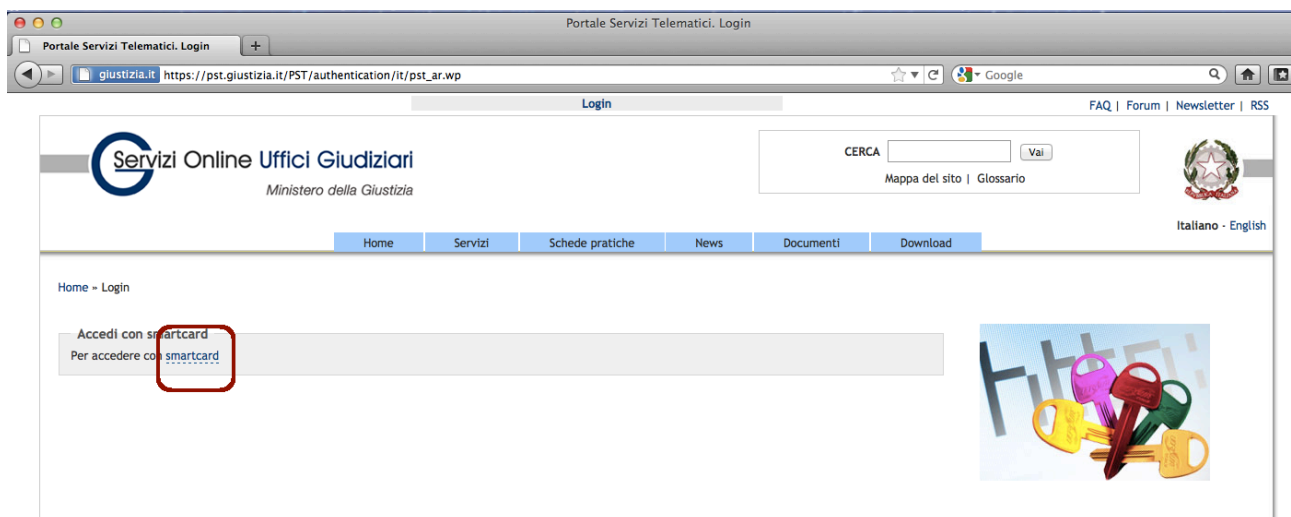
Portale Servizi Telematici. Login

Portale Servizi Telematici. Login

giustizia.it https://pst.giustizia.it/PST/authentication/it/pst_ar.wp

Google

Login

FAQ | Forum | Newsletter | RSS

Servizi Online Uffici Giudiziari

Ministero della Giustizia

CERCA Vai

Mappa del sito | Glossario

Italiano - English

Home Servizi Schede pratiche News Documenti Download

Home » Login

Accedi con smartcard

Per accedere con smartcard

http: